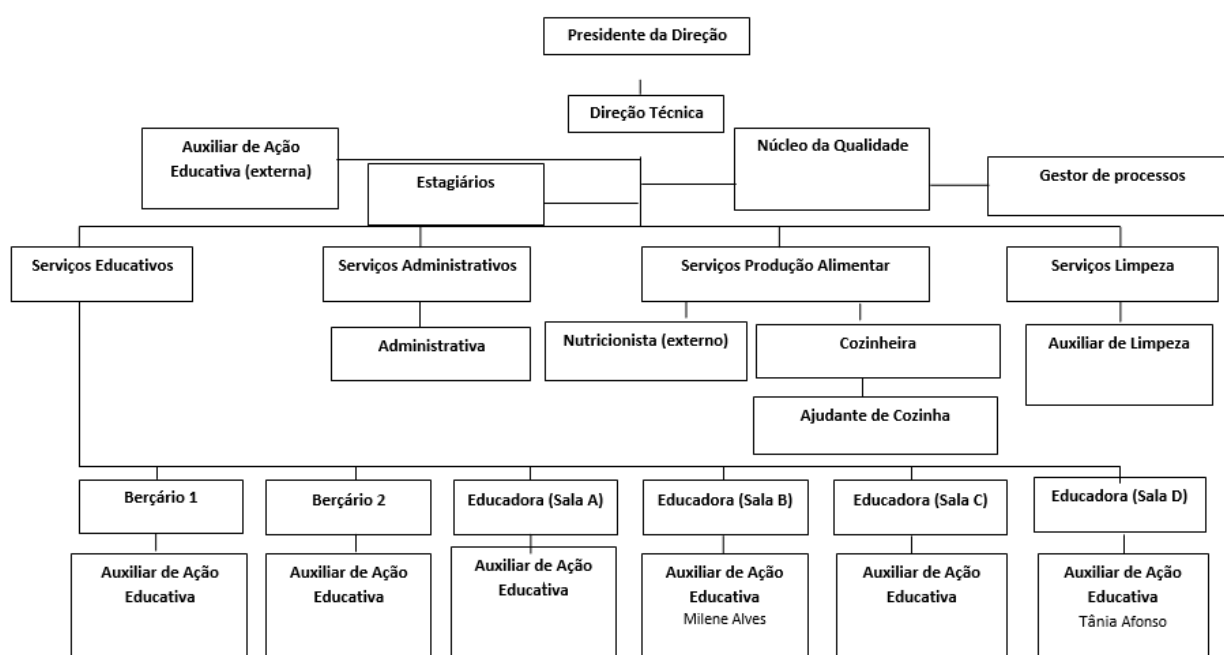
Presidente da Direção

Direção Técnica

Auxiliar de Ação Educativa (externa)

Núcleo da Qualidade

Estagiários

Gestor de processos

Serviços Educativos

Serviços Administrativos

Serviços Produção Alimentar

Serviços Limpeza

Administrativa

Nutricionista (externo)

Cozinheira

Auxiliar de Limpeza

Ajudante de Cozinha

Berçário 1

Berçário 2

Educadora (Sala A)

Educadora (Sala B)

Educadora (Sala C)

Educadora (Sala D)

Auxiliar de Ação Educativa

Auxiliar de Ação Educativa

Auxiliar de Ação Educativa

Auxiliar de Ação Educativa
Milene Alves

Auxiliar de Ação Educativa

Auxiliar de Ação Educativa
Tânia Afonso